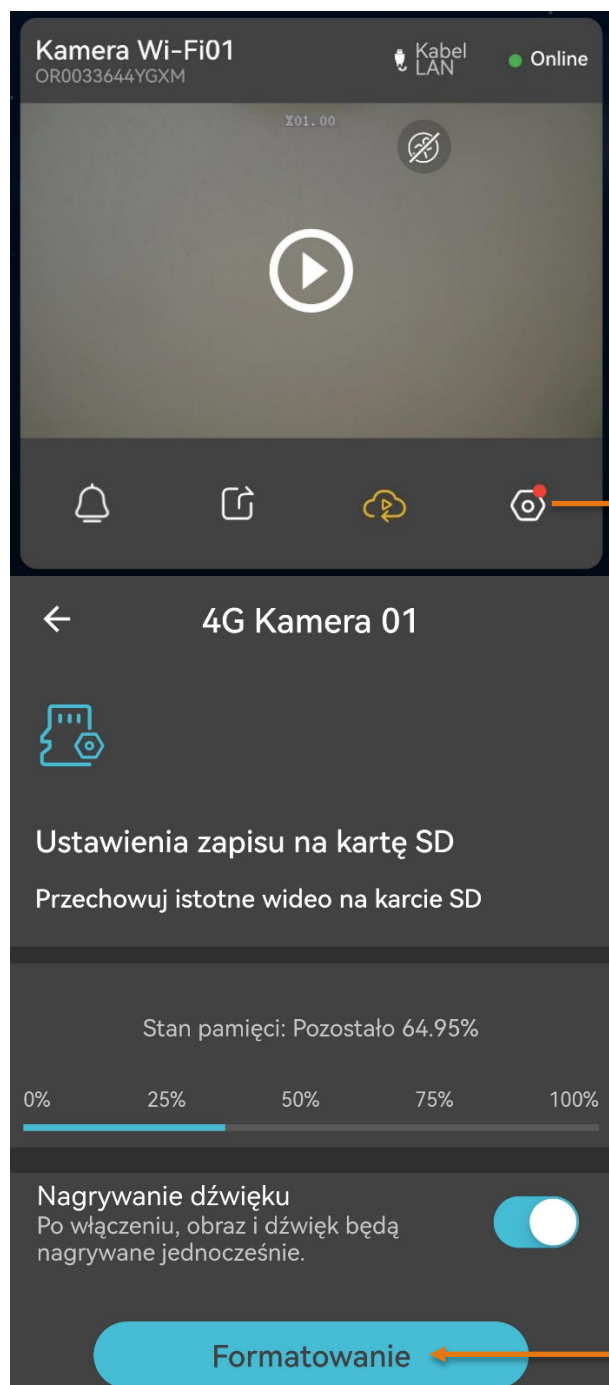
Kamera Wi-Fi01
OR0033644YGXM

Kabel LAN

Online

X01.00

4G Kamera 01

Ustawienia zapisu na kartę SD

Przechowuj istotne wideo na karcie SD

Stan pamięci: Pozostało 64.95%

0%
25%
50%
75%
100%

Nagrywanie dźwięku
Po włączeniu, obraz i dźwięk będą nagrywane jednocześnie.

Formatowanie